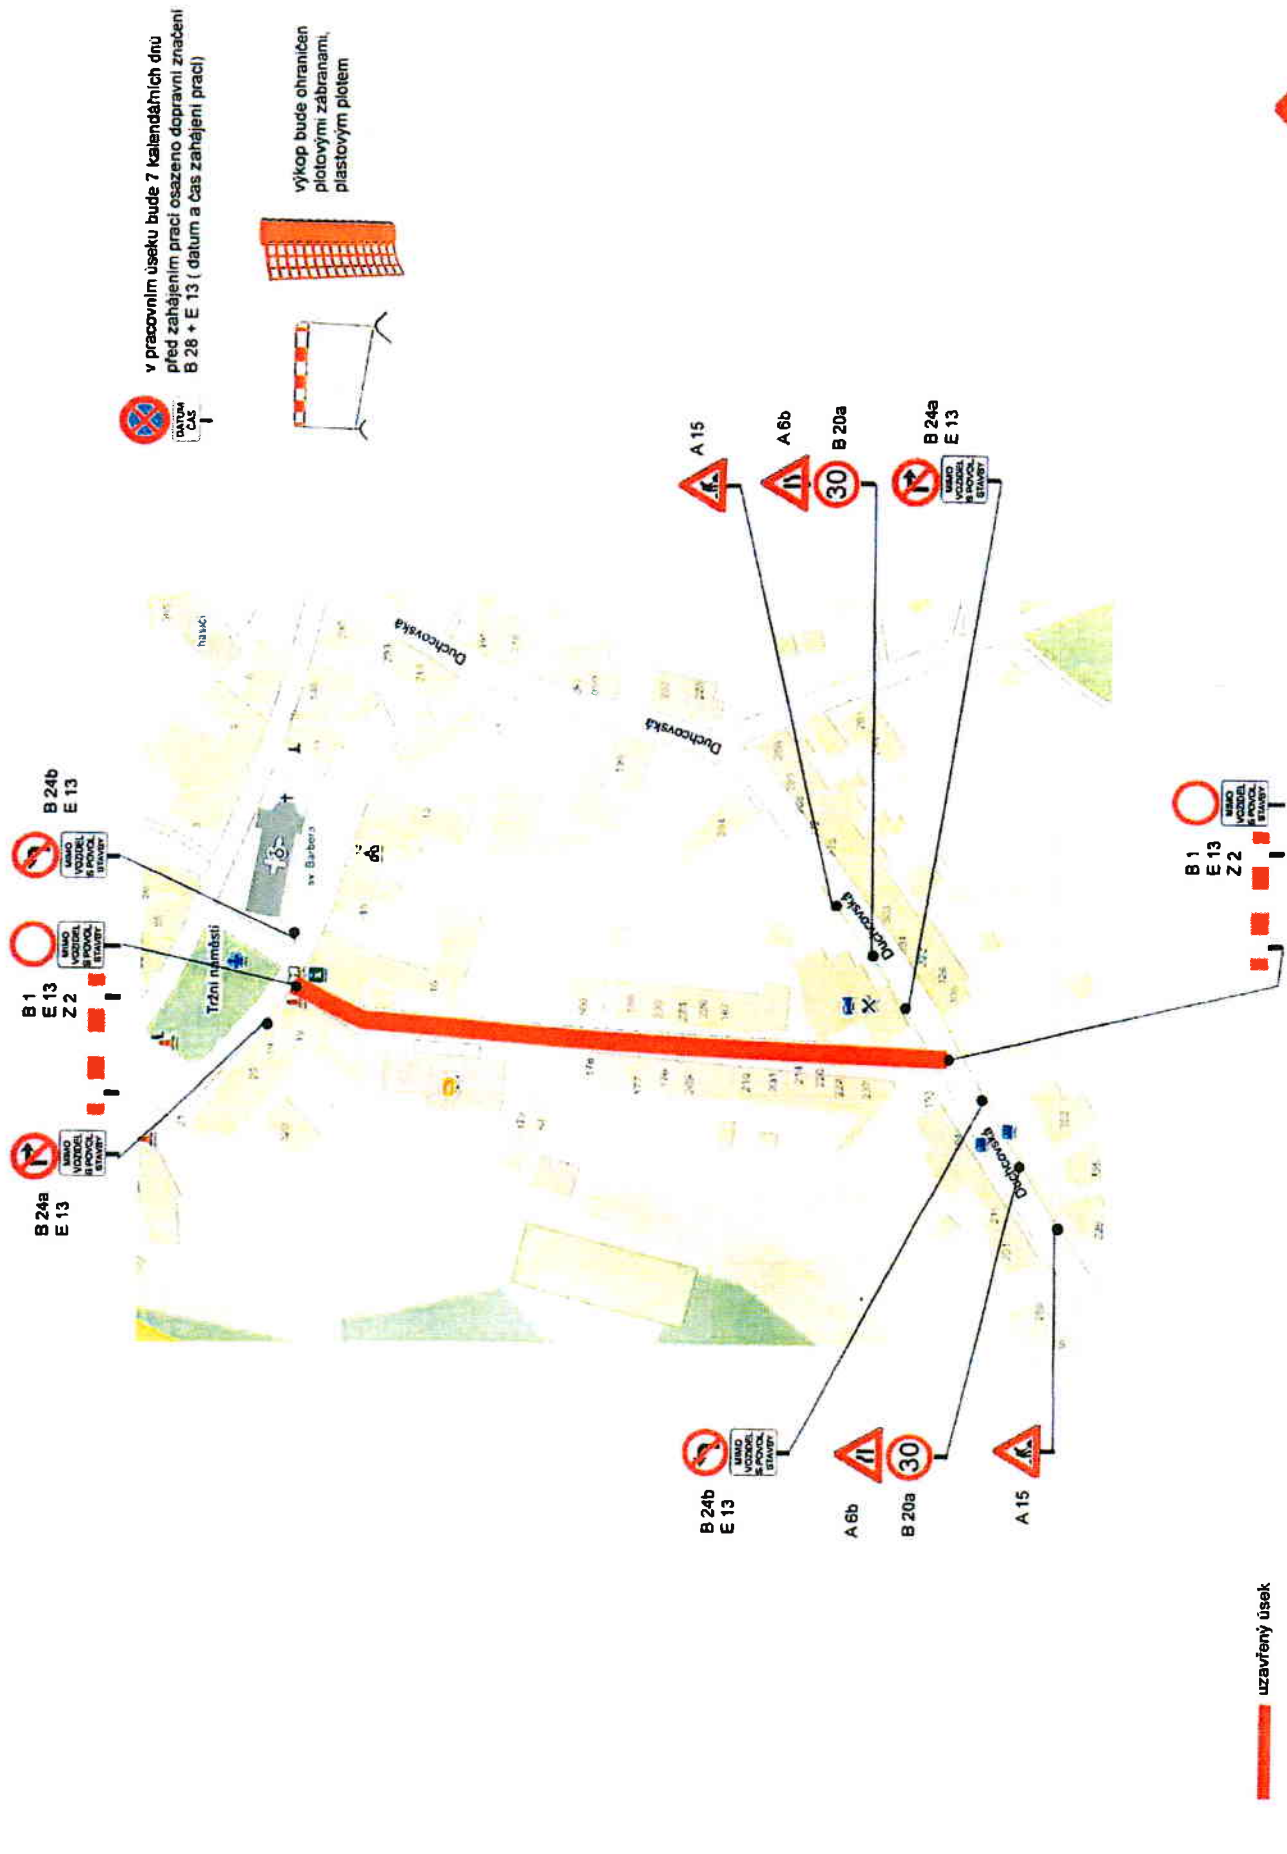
v pracovním úseku bude 7 kalendářních dnů před zahájením prací osazeno dopravní značení B 28 + E 13 ( datum a čas zahájení prací)

DATUM ČAS

výkop bude ohraničen plotovými zábranami, plastovým plotem

A 15

A 6b

B 20a

30

B 24a
E 13

MIMO VOZIDEL S POVOL. STAVBY

B 24b
E 13

B 1
E 13
Z 2

B 24a
E 13

Tržní náměstí

sv. Barbora

hasiči

Duchcovská

Duchcovská

Duchcovská

Duchcovská

B 1
E 13
Z 2

B 24b
E 13

A 6b

B 20a

A 15

uzavřený úsek